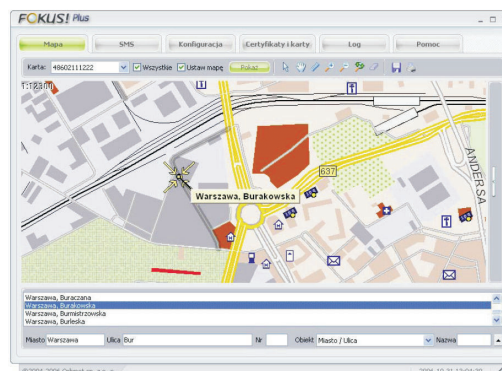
FOKUS! Plus

Mapa
SMS
Konfiguracja
Certyfikaty i karty
Log
Pomoc

Karta: 48602111222
Wszystkie
Ustaw mapę
Pokaż

1:12300

637

Warszawa, Burakowska

ANDERSA

Warszawa, Buraczana
Warszawa, Burakowska
Warszawa, Burmistrzowska
Warszawa, Burleska

Miasto Warszawa
Ulica Bur
Nr
Obiekt Miasto / Ulica
Nazwa

© 2004-2006 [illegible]
2006-10-31 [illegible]